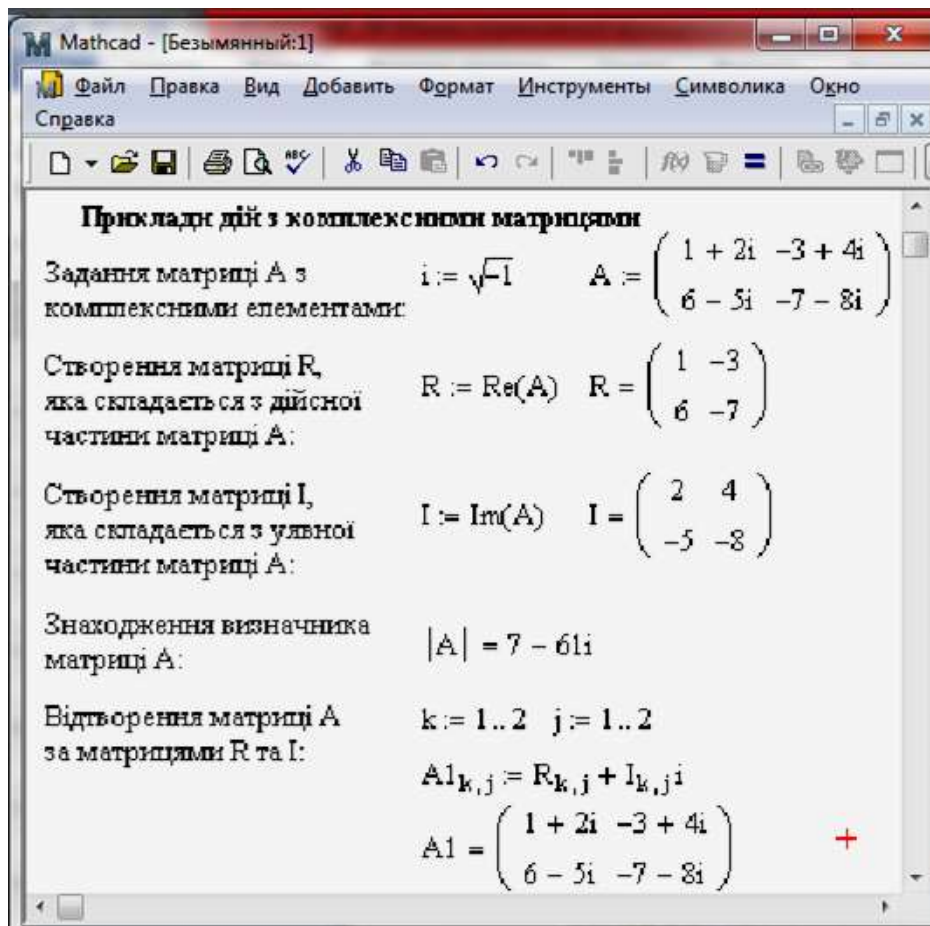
Mathcad - [Безымянный:1]

Файл Правка Вид Добавить Формат Инструменты Символика Окно Справка

Приклади дій з комплексними матрицями

Задання матриці A з комплексними елементами: $i := \sqrt{-1}$ $A := \begin{pmatrix} 1+2i & -3+4i \\ 6-5i & -7-8i \end{pmatrix}$

Створення матриці R, яка складається з дійсної частини матриці A: $R := Re(A)$ $R = \begin{pmatrix} 1 & -3 \\ 6 & -7 \end{pmatrix}$

Створення матриці I, яка складається з уявної частини матриці A: $I := Im(A)$ $I = \begin{pmatrix} 2 & 4 \\ -5 & -8 \end{pmatrix}$

Знаходження визначника матриці A: $|A| = 7 - 61i$

Відтворення матриці A за матрицями R та I: $k := 1..2$ $j := 1..2$

$A1_{k,j} := R_{k,j} + I_{k,j} i$

$A1 = \begin{pmatrix} 1+2i & -3+4i \\ 6-5i & -7-8i \end{pmatrix}$

+